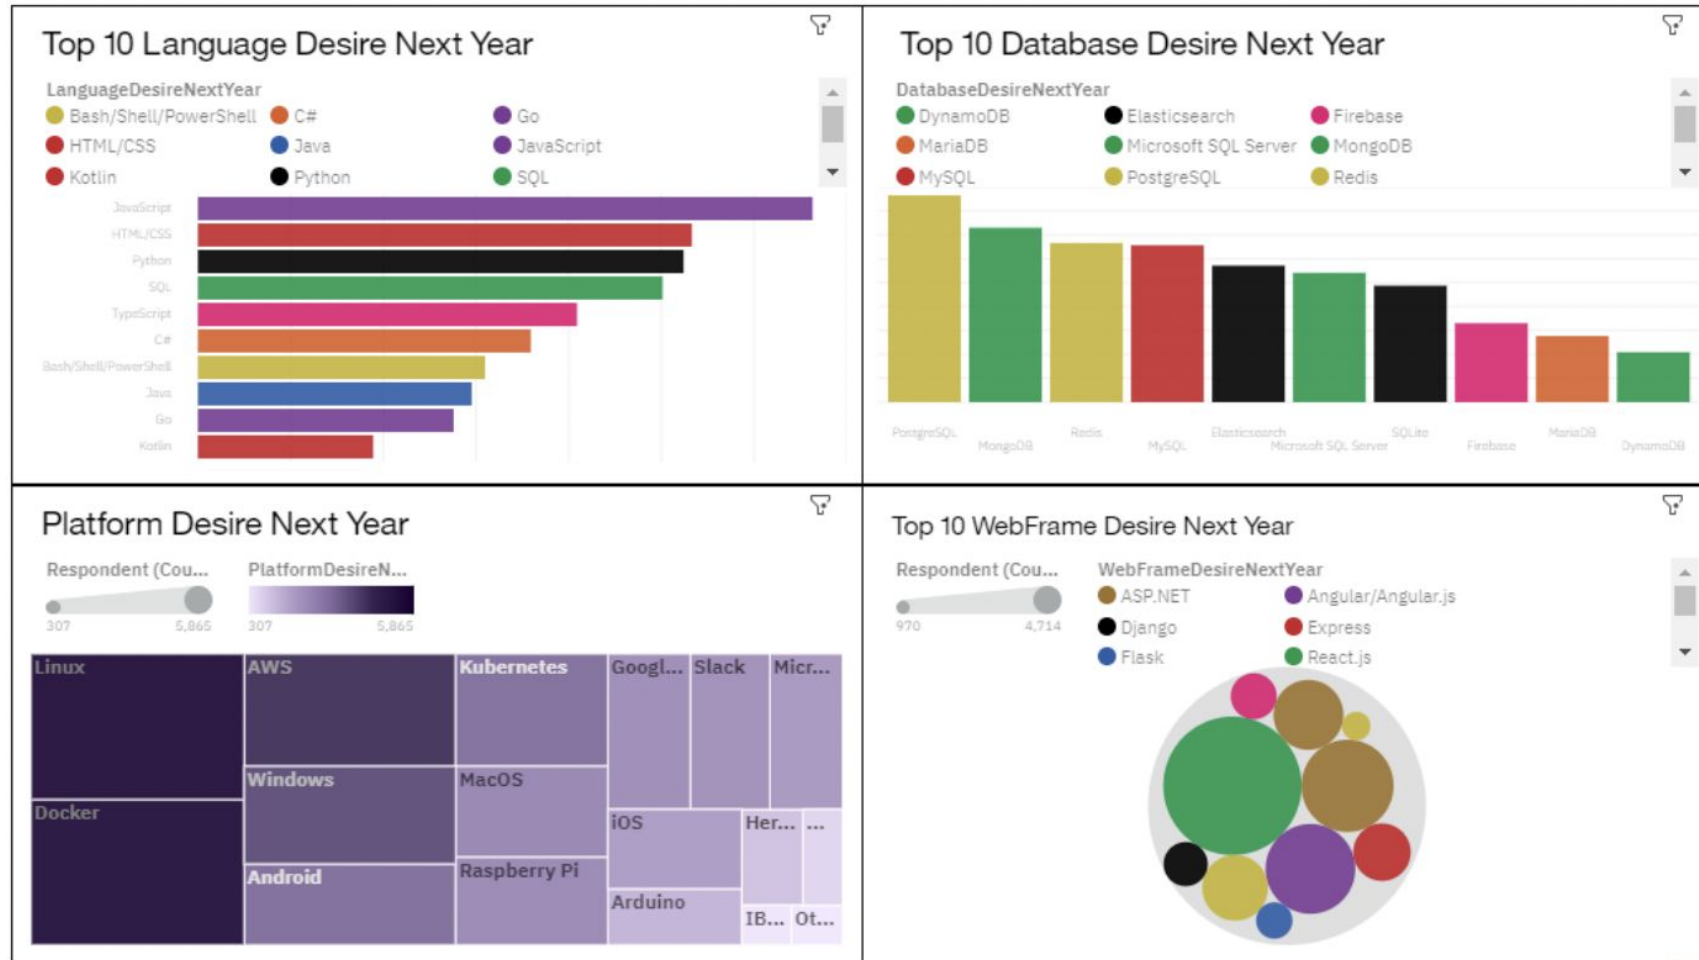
Top 10 Language Desire Next Year

LanguageDesireNextYear
Bash/Shell/PowerShell C# Go
HTML/CSS Java JavaScript
Kotlin Python SQL

JavaScript
HTML/CSS
Python
SQL
TypeScript
C#
Bash/Shell/PowerShell
Java
Go
Kotlin

Top 10 Database Desire Next Year

DatabaseDesireNextYear
DynamoDB Elasticsearch Firebase
MariaDB Microsoft SQL Server MongoDB
MySQL PostgreSQL Redis

PostgreSQL MongoDB Redis MySQL Elasticsearch Microsoft SQL Server SQLite Firebase MariaDB DynamoDB

Platform Desire Next Year

Respondent (Cou... PlatformDesireN...
307 5,865 307 5,865

Linux AWS Kubernetes Googl... Slack Micr...
Windows MacOS
Docker iOS Her... ...
Android Raspberry Pi
Arduino IB... Ot...

Top 10 WebFrame Desire Next Year

Respondent (Cou... WebFrameDesireNextYear
970 4,714
ASP.NET Angular/Angular.js
Django Express
Flask React.js